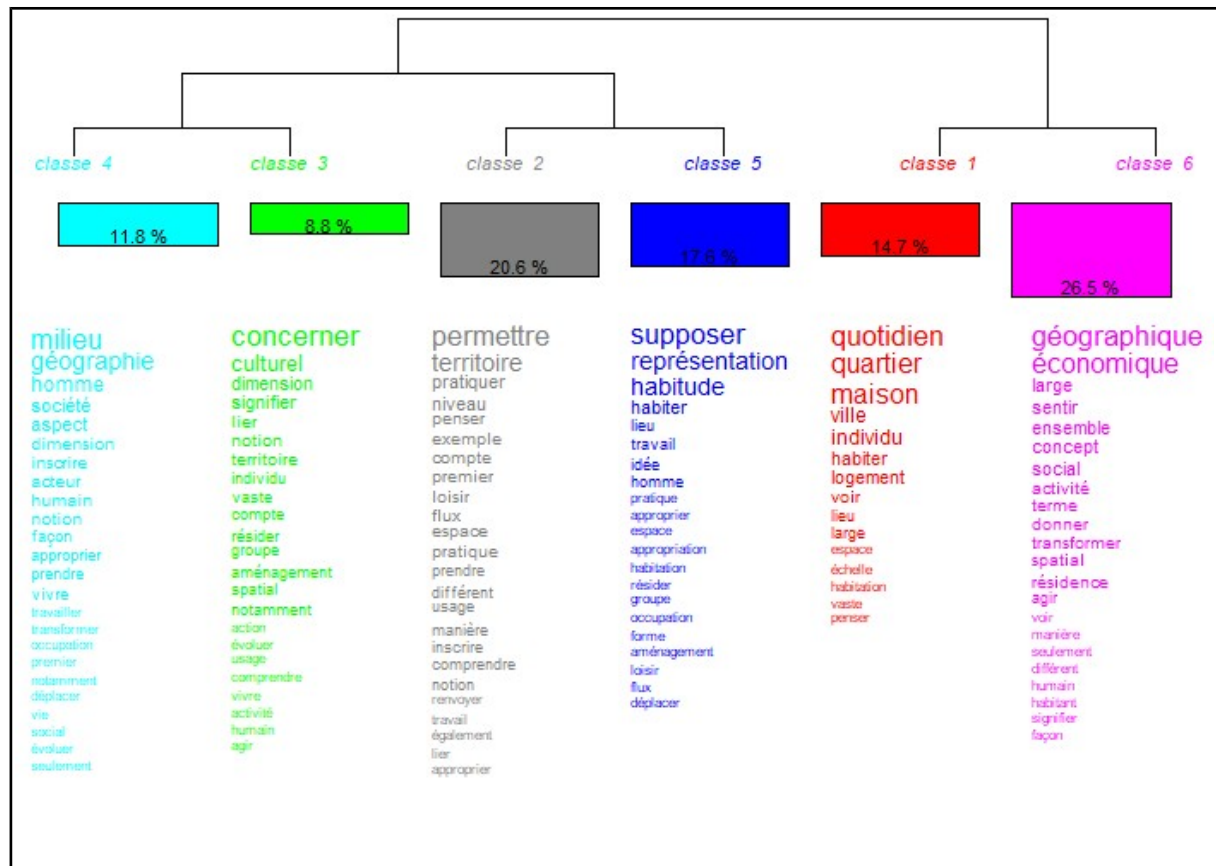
classe 4
11.8 %

milieu
géographie
homme
société
aspect
dimension
inscrire
acteur
humain
notion
façon
approprier
prendre
vivre
travailler
transformer
occupation
premier
notamment
déplacer
vie
social
évoluer
seulement

classe 3
8.8 %

concerner
culturel
dimension
signifier
lier
notion
territoire
individu
vaste
compte
résider
groupe
aménagement
spatial
notamment
action
évoluer
usage
comprendre
vivre
activité
humain
agir

classe 2
20.6 %

permettre
territoire
pratiquer
niveau
penser
exemple
compte
premier
loisir
flux
espace
pratique
prendre
différent
usage
manière
inscrire
comprendre
notion
renvoyer
travail
également
lier
approprier

classe 5
17.6 %

supposer
représentation
habitude
habiter
lieu
travail
idée
homme
pratique
approprier
espace
appropriation
habitation
résider
groupe
occupation
forme
aménagement
loisir
flux
déplacer

classe 1
14.7 %

quotidien
quartier
maison
ville
individu
habiter
logement
voir
lieu
large
espace
échelle
habitation
vaste
penser

classe 6
26.5 %

géographique
économique
large
sentir
ensemble
concept
social
activité
terme
donner
transformer
spatial
résidence
agir
voir
manière
seulement
différent
humain
habitant
signifier
façon